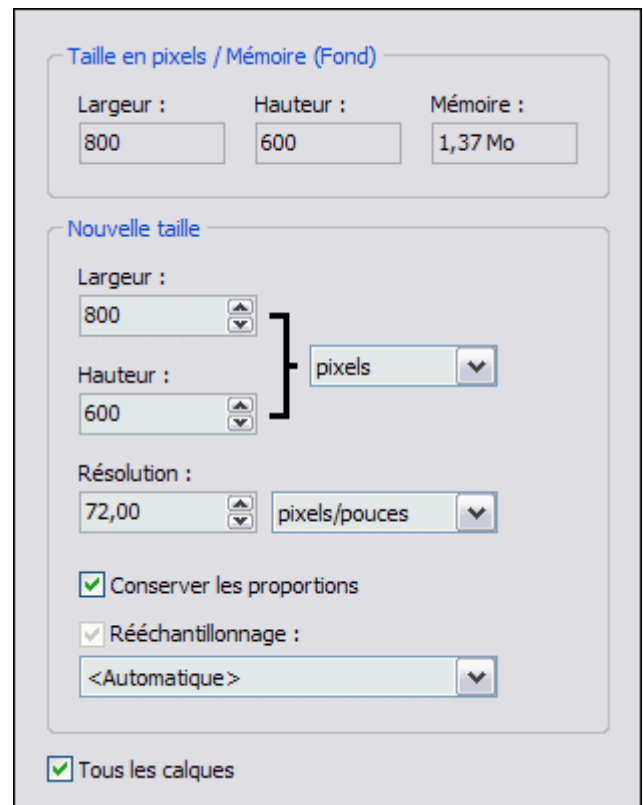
Taille en pixels / Mémoire (Fond)

Largeur :
800

Hauteur :
600

Mémoire :
1,37 Mo

Nouvelle taille

Largeur :
800

Hauteur :
600

pixels

Résolution :
72,00

pixels/pouces

Conserver les proportions

Rééchantillonnage :

<Automatique>

Tous les calques